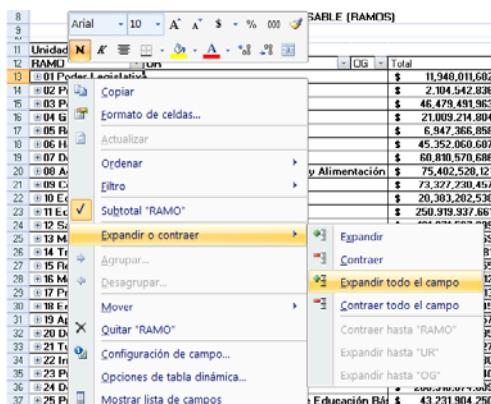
8
9
10
11 Unidad
12 RAMO
13 01 Poder Legislativo
14 02 P
15 03 P
16 04 G
17 05 R
18 06 H
19 07 D
20 08 A
21 09 C
22 10 E
23 11 E
24 12 S
25 13 M
26 14 T
27 15 R
28 16 M
29 17 P
30 18 E
31 19 A
32 20 D
33 21 T
34 22 I
35 23 P
36 24 D
37 25 P

Arial 10 A A $ % 000
N K
SABLE (RAMOS)
UR
OG
Total
$ 11,948,011,602
$ 2,104,542,836
$ 46,479,491,963
$ 21,009,214,804
$ 6,947,366,858
$ 45,352,060,607
$ 60,810,570,686
y Alimentación $ 75,402,520,12
$ 73,327,230,457
$ 20,303,202,536
$ 250,919,937,667
$ 206,916,874,000
Educación Bás $ 43,231,904,256

Copiar
Formato de celdas...
Actualizar
Ordenar
Filtro
Subtotal "RAMO"
Expandir o contraer
Agrupar...
Desagrupar...
Mover
Quitar "RAMO"
Configuración de campo...
Opciones de tabla dinámica...
Mostrar lista de campos

Expandir
Contraer
Expandir todo el campo
Contraer todo el campo
Contraer hasta "RAMO"
Expandir hasta "UR"
Expandir hasta "OG"